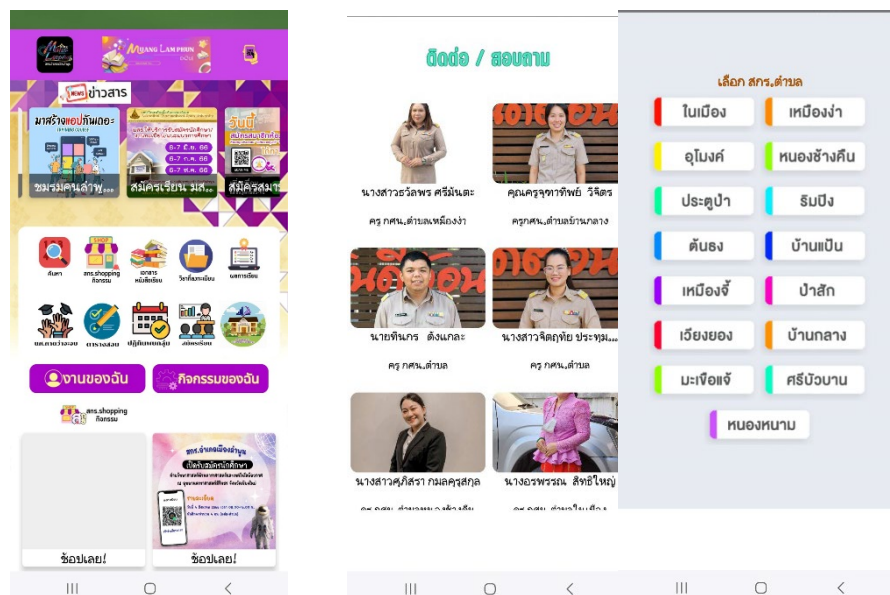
MUANG LAMPHUN

NEWS ข่าวสาร

มาสร้างแอปกันเถอะ

ชมรมคนลำพู...

สมัครเรียน มส...

รับนี้

สมัครสมา...

6-7 มี.ค. 66

ค้นหา

สกร.shopping กิจกรรม

เอกสารหนังสือเรียน

วิชาที่ลงทะเบียน

ผลการเรียน

ตารางสอบ

ปฏิทินการเรียน

สมัครเรียน

งานของฉัน

กิจกรรมของฉัน

สกร.shopping กิจกรรม

สกร.อำเภอเมืองลำพูน

เปิดรับสมัครนักศึกษา

ช้อปเลย!

ช้อปเลย!

ติดต่อ / สอบถาม

นางสาวธวัลพร ศรีมันตะ

ครู กศน.ตำบลเหมืองง่า

คุณครูจุฑาทิพย์ วิจิตร

ครูกศน.ตำบลบ้านกลาง

นายทินกร ดังแกละ

ครู กศน.ตำบล

นางสาวจิตฤทัย ประทุม...

ครู กศน.ตำบล

นางสาวศุภิสรา กมลครุสกุล

นางอรพรรณ สิทธิใหญ่

เลือก สกร.ตำบล

ในเมือง

เหมืองง่า

อุโมงค์

หนองช้างคืน

ประตูป่า

ริมปิง

ต้นธง

บ้านแป้น

เหมืองจี้

ป่าสัก

เวียงยอง

บ้านกลาง

มะเขือแจ้

ศรีบัวบาน

หนองหนาม